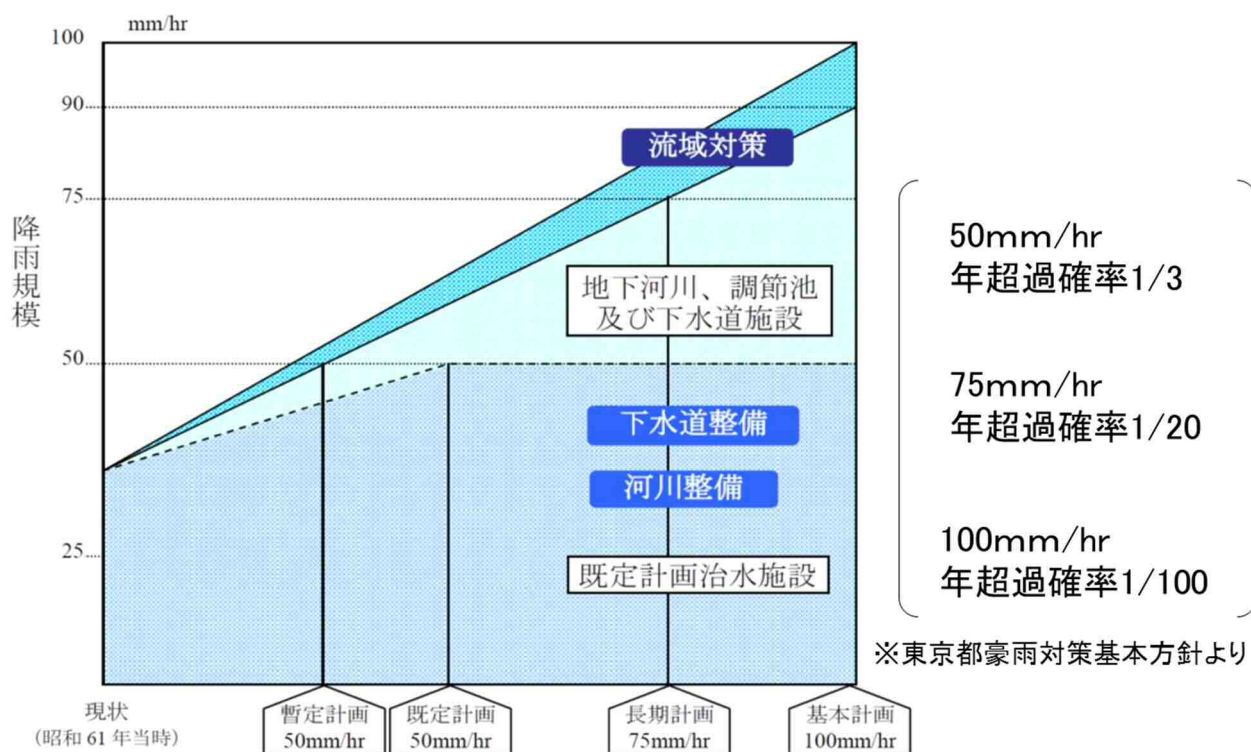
mm/hr

100

90

75

50

25

降雨規模

流域対策

地下河川、調節池及び下水道施設

下水道整備

河川整備

既定計画治水施設

現状
(昭和 61 年当時)

暫定計画
50mm/hr

既定計画
50mm/hr

長期計画
75mm/hr

基本計画
100mm/hr

50mm/hr
年超過確率1/3

75mm/hr
年超過確率1/20

100mm/hr
年超過確率1/100

※東京都豪雨対策基本方針より